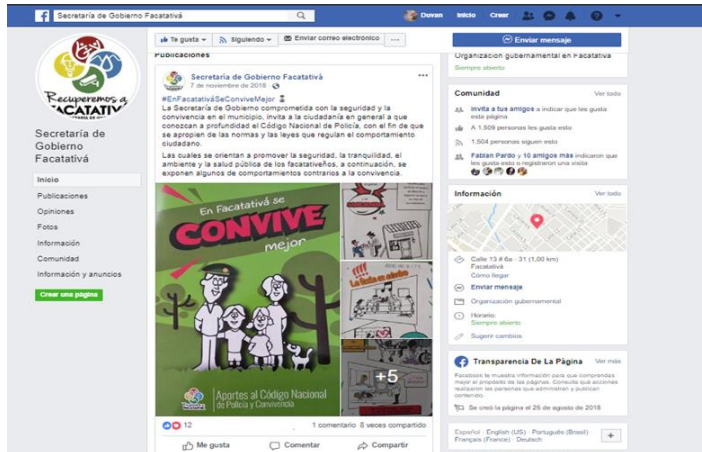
Secretaría de Gobierno Facatativá

Duvan Inicio Crear

Recuperemos a FACATATIVÁ

Secretaría de Gobierno Facatativá

Inicio
Publicaciones
Opiniones
Fotos
Información
Comunidad
Información y anuncios

Crear una página

Te gusta Siguiendo Enviar correo electrónico ...

Enviar mensaje

Publicaciones

Secretaría de Gobierno Facatativá
7 de noviembre de 2018

#EnFacatativáSeConviveMejor
La Secretaría de Gobierno comprometida con la seguridad y la convivencia en el municipio, invita a la ciudadanía en general a que conozcan a profundidad el Código Nacional de Policía, con el fin de que se apropien de las normas y las leyes que regulan el comportamiento ciudadano.

Las cuales se orientan a promover la seguridad, la tranquilidad, el ambiente y la salud pública de los facatativeños, a continuación, se exponen algunos de comportamientos contrarios a la convivencia.

En Facatativá se CONVIVE mejor

Aportes al Código Nacional de Policía y Convivencia

+5

12 1 comentario 8 veces compartido

Me gusta Comentar Compartir

Organización gubernamental en Facatativá
Siempre abierto

Comunidad Ver todo
Invita a tus amigos a indicar que les gusta esta página
A 1.509 personas les gusta esto
1.504 personas siguen esto
Fabian Pardo y 10 amigos más indicaron que les gusta esto o se registraron en una visita

Información Ver todo
Calle 13 # 6a - 31 (1,00 km)
Facatativá
Cómo llegar
Enviar mensaje
Organización gubernamental
Horario:
Siempre abierto
Sugerir cambios

Transparencia De La Página Ver más
Facebook te muestra información para que comprendas mejor el propósito de las páginas. Consulta qué acciones realizan las personas que administran y publican contenido.
Se creó la página el 25 de agosto de 2018

Español · English (US) · Português (Brasil) · Français (France) · Deutsch